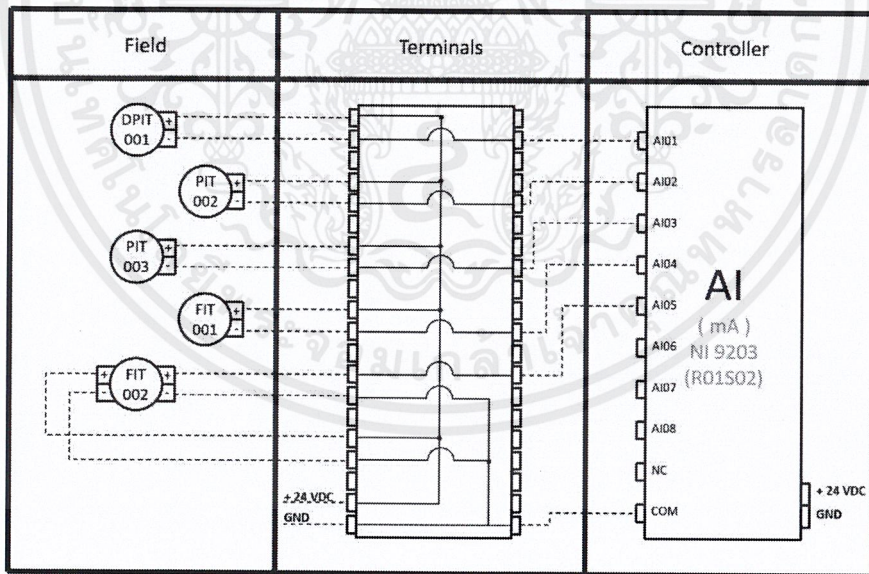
| Field | Terminals | Controller |
|---|---|---|

DPIT 001 + -

PIT 002 + -

PIT 003 + -

FIT 001 + -

+ - FIT 002 + -

+ 24 VDC
GND

AI01
AI02
AI03
AI04
AI05
AI06
AI07
AI08
NC
COM

AI
( mA )
NI 9203
(R01S02)

+ 24 VDC
GND